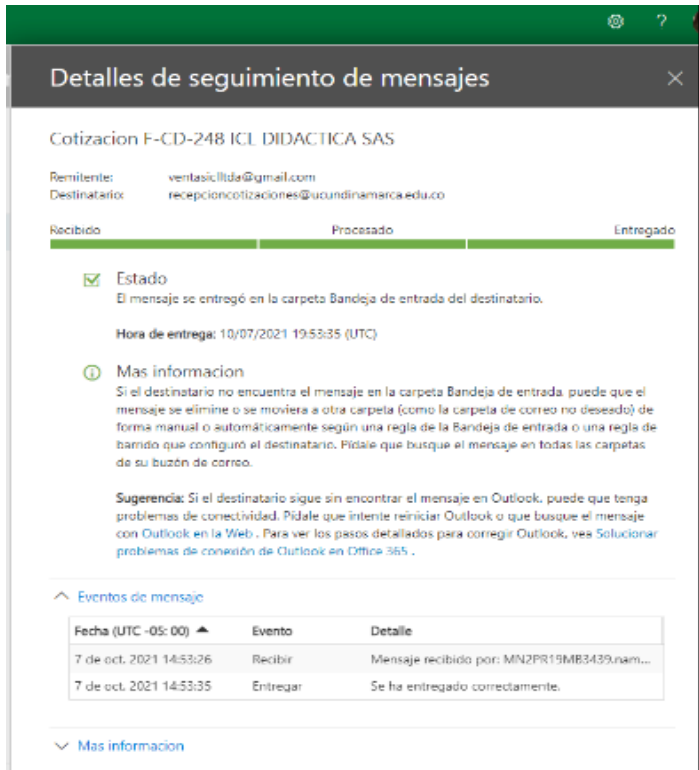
?

Detalles de seguimiento de mensajes

Cotizacion F-CD-248 ICL DIDACTICA SAS

Remitente: ventasiclltda@gmail.com
Destinatario: recepcioncotizaciones@ucundinamarca.edu.co

Recibido Procesado Entregado

Estado
El mensaje se entregó en la carpeta Bandeja de entrada del destinatario.

Hora de entrega: 10/07/2021 19:53:35 (UTC)

Mas informacion
Si el destinatario no encuentra el mensaje en la carpeta Bandeja de entrada, puede que el mensaje se elimine o se moviera a otra carpeta (como la carpeta de correo no deseado) de forma manual o automáticamente según una regla de la Bandeja de entrada o una regla de barrido que configuró el destinatario. Pídale que busque el mensaje en todas las carpetas de su buzón de correo.

Sugerencia: Si el destinatario sigue sin encontrar el mensaje en Outlook, puede que tenga problemas de conectividad. Pídale que intente reiniciar Outlook o que busque el mensaje con Outlook en la Web . Para ver los pasos detallados para corregir Outlook, vea Solucionar problemas de conexión de Outlook en Office 365 .

Eventos de mensaje

| Fecha (UTC -05: 00) | Evento | Detalle |
|---|---|---|
| 7 de oct. 2021 14:53:26 | Recibir | Mensaje recibido por: MN2PR19MB3439.nam... |
| 7 de oct. 2021 14:53:35 | Entregar | Se ha entregado correctamente. |

Mas informacion